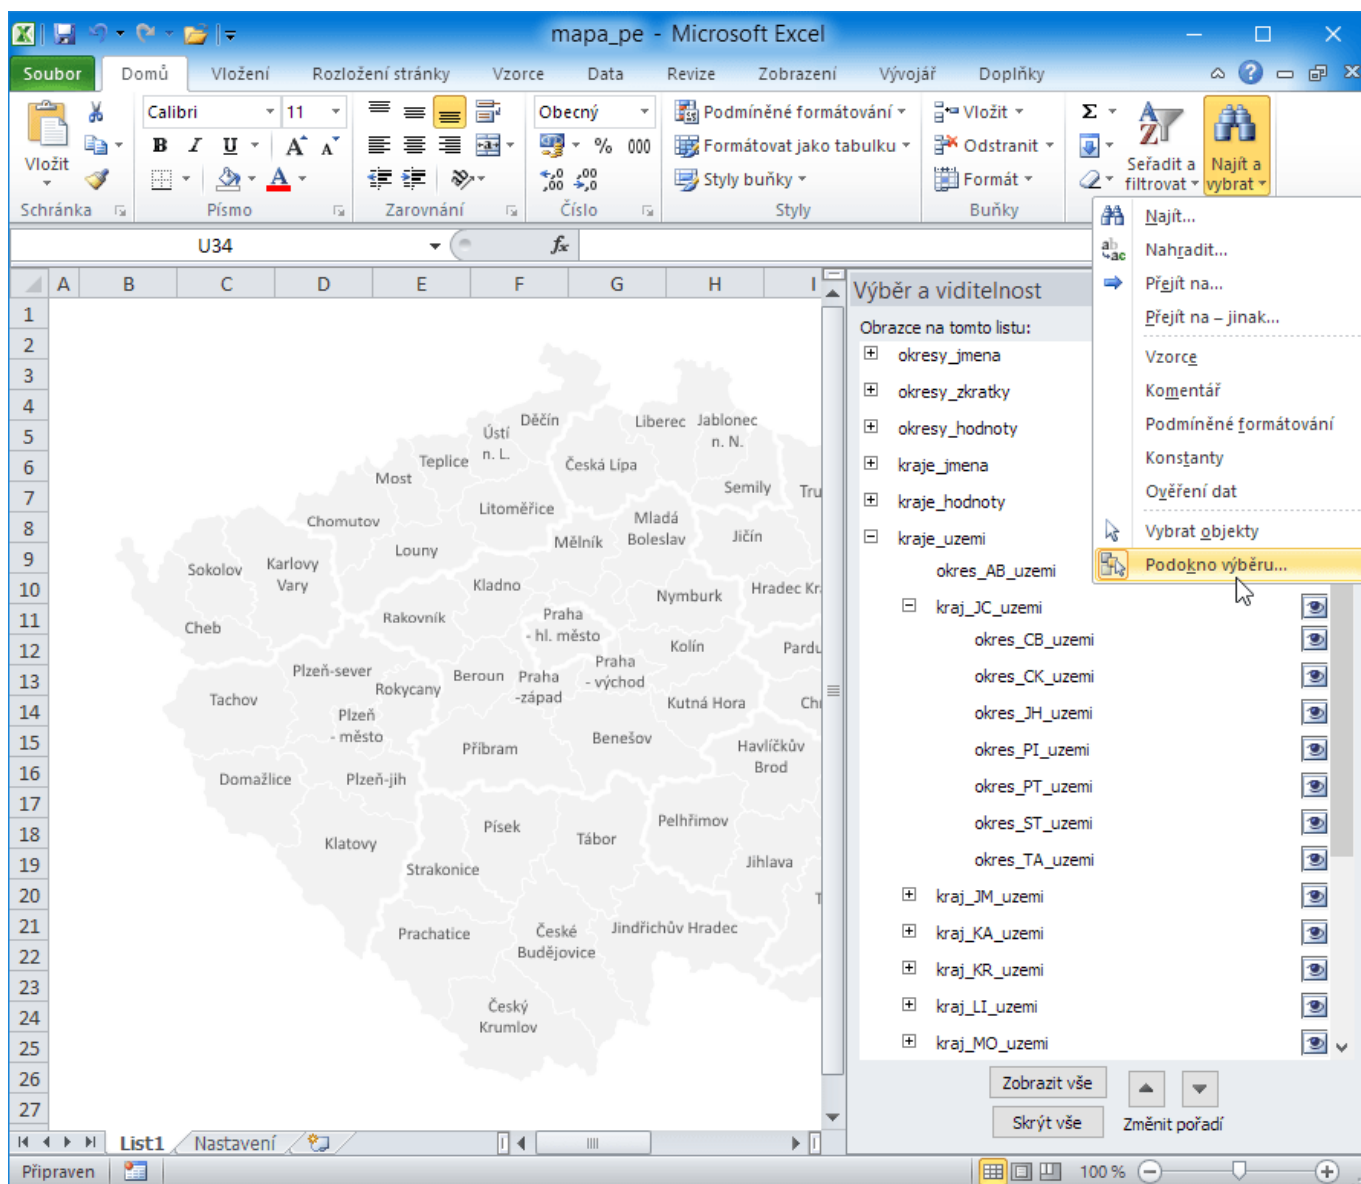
mapa_pe - Microsoft Excel

Soubor Domů Vložení Rozložení stránky Vzorce Data Revize Zobrazení Vývojář Doplňky

Vložit
Schránka
Calibri 11
Písmo
Zarovnání
Obecný
% 000
Číslo
Podmíněné formátování
Formátovat jako tabulku
Styly buňky
Styly
Vložit
Odstranit
Formát
Buňky
Σ
Seřadit a filtrovat
Najít a vybrat

U34
fx

Najít...
Nahradit...
Přejít na...
Přejít na – jinak...
Vzorce
Komentář
Podmíněné formátování
Konstanty
Ověření dat
Vybrat objekty
Podokno výběru...

A B C D E F G H I

1 2 3 4 5 6 7 8 9 10 11 12 13 14 15 16 17 18 19 20 21 22 23 24 25 26 27

Děčín Ústí n. L. Liberec Jablonec n. N. Teplice Most Česká Lípa Semily Tru Chomutov Litoměřice Mladá Boleslav Jičín Louny Mělník Sokolov Karlovy Vary Kladno Hradec Kr Nymburk Cheb Rakovník Praha - hl. město Kolín Pardu Plzeň-sever Praha - východ Beroun Praha -západ Rokycany Kutná Hora Ch Tachov Plzeň - město Benešov Příbram Havlíčkův Brod Domažlice Plzeň-jih Písek Pelhřimov Tábor Klatovy Jihlava Strakonice Prachatice České Budějovice Jindřichův Hradec Český Krumlov

Výběr a viditelnost
Obrazce na tomto listu:
okresy_jmena
okresy_zkratky
okresy_hodnoty
kraje_jmena
kraje_hodnoty
kraje_uzemi
okres_AB_uzemi
kraj_JC_uzemi
okres_CB_uzemi
okres_CK_uzemi
okres_JH_uzemi
okres_PI_uzemi
okres_PT_uzemi
okres_ST_uzemi
okres_TA_uzemi
kraj_JM_uzemi
kraj_KA_uzemi
kraj_KR_uzemi
kraj_LI_uzemi
kraj_MO_uzemi
Zobrazit vše
Skrýt vše
Změnit pořadí

List1 Nastavení
Připraven
100 %